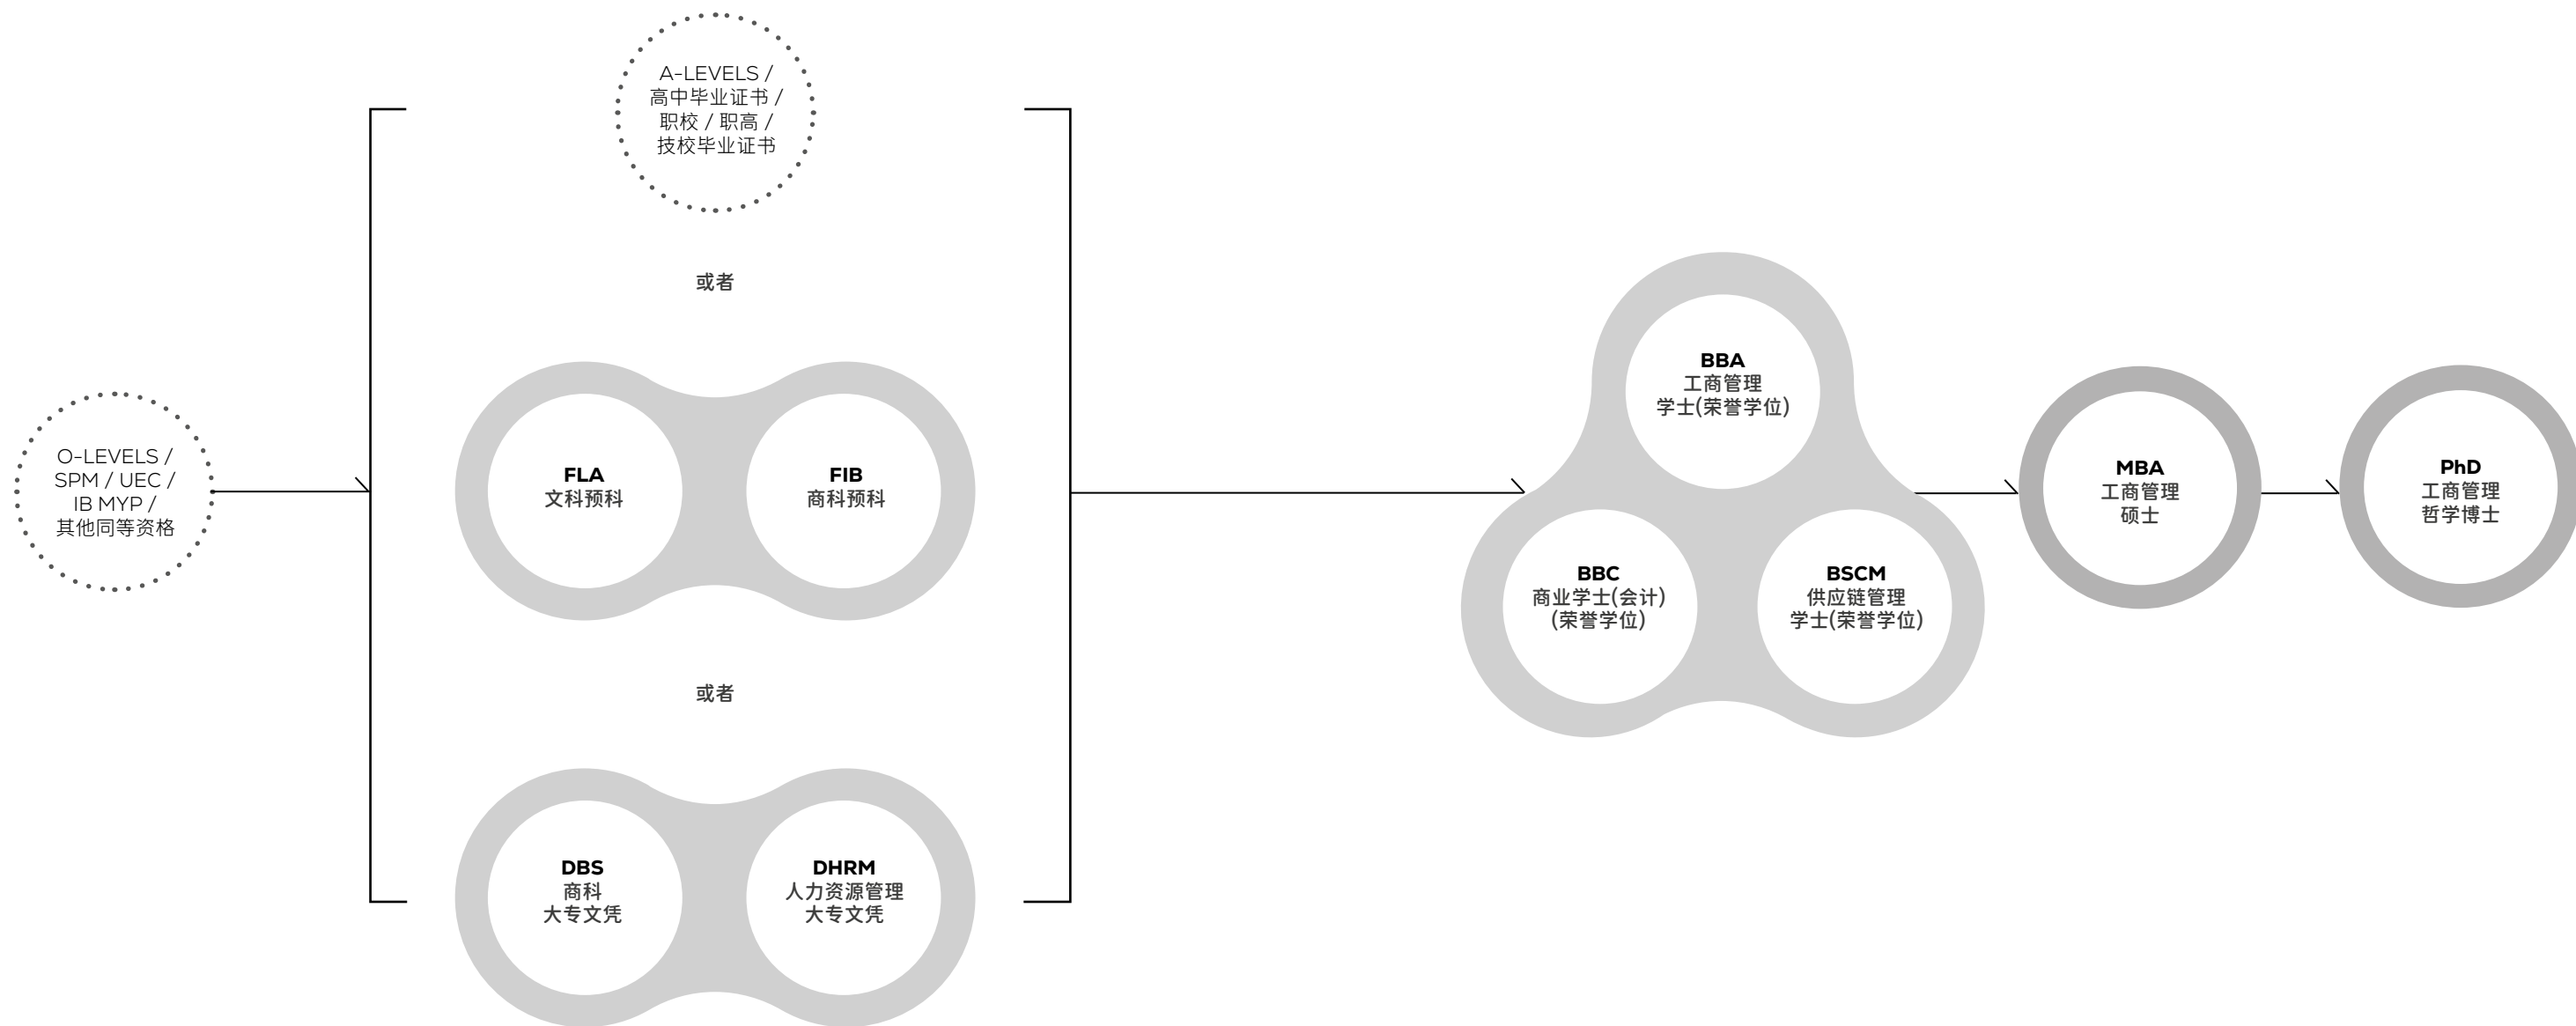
O-LEVELS / SPM / UEC / IB MYP / 其他同等资格

A-LEVELS / 高中毕业证书 / 职校 / 职高 / 技校毕业证书

或者

**FLA**
文科预科

**FIB**
商科预科

或者

**DBS**
商科
大专文凭

**DHRM**
人力资源管理
大专文凭

**BBA**
工商管理
学士(荣誉学位)

**BBC**
商业学士(会计)
(荣誉学位)

**BSCM**
供应链管理
学士(荣誉学位)

**MBA**
工商管理
硕士

**PhD**
工商管理
哲学博士